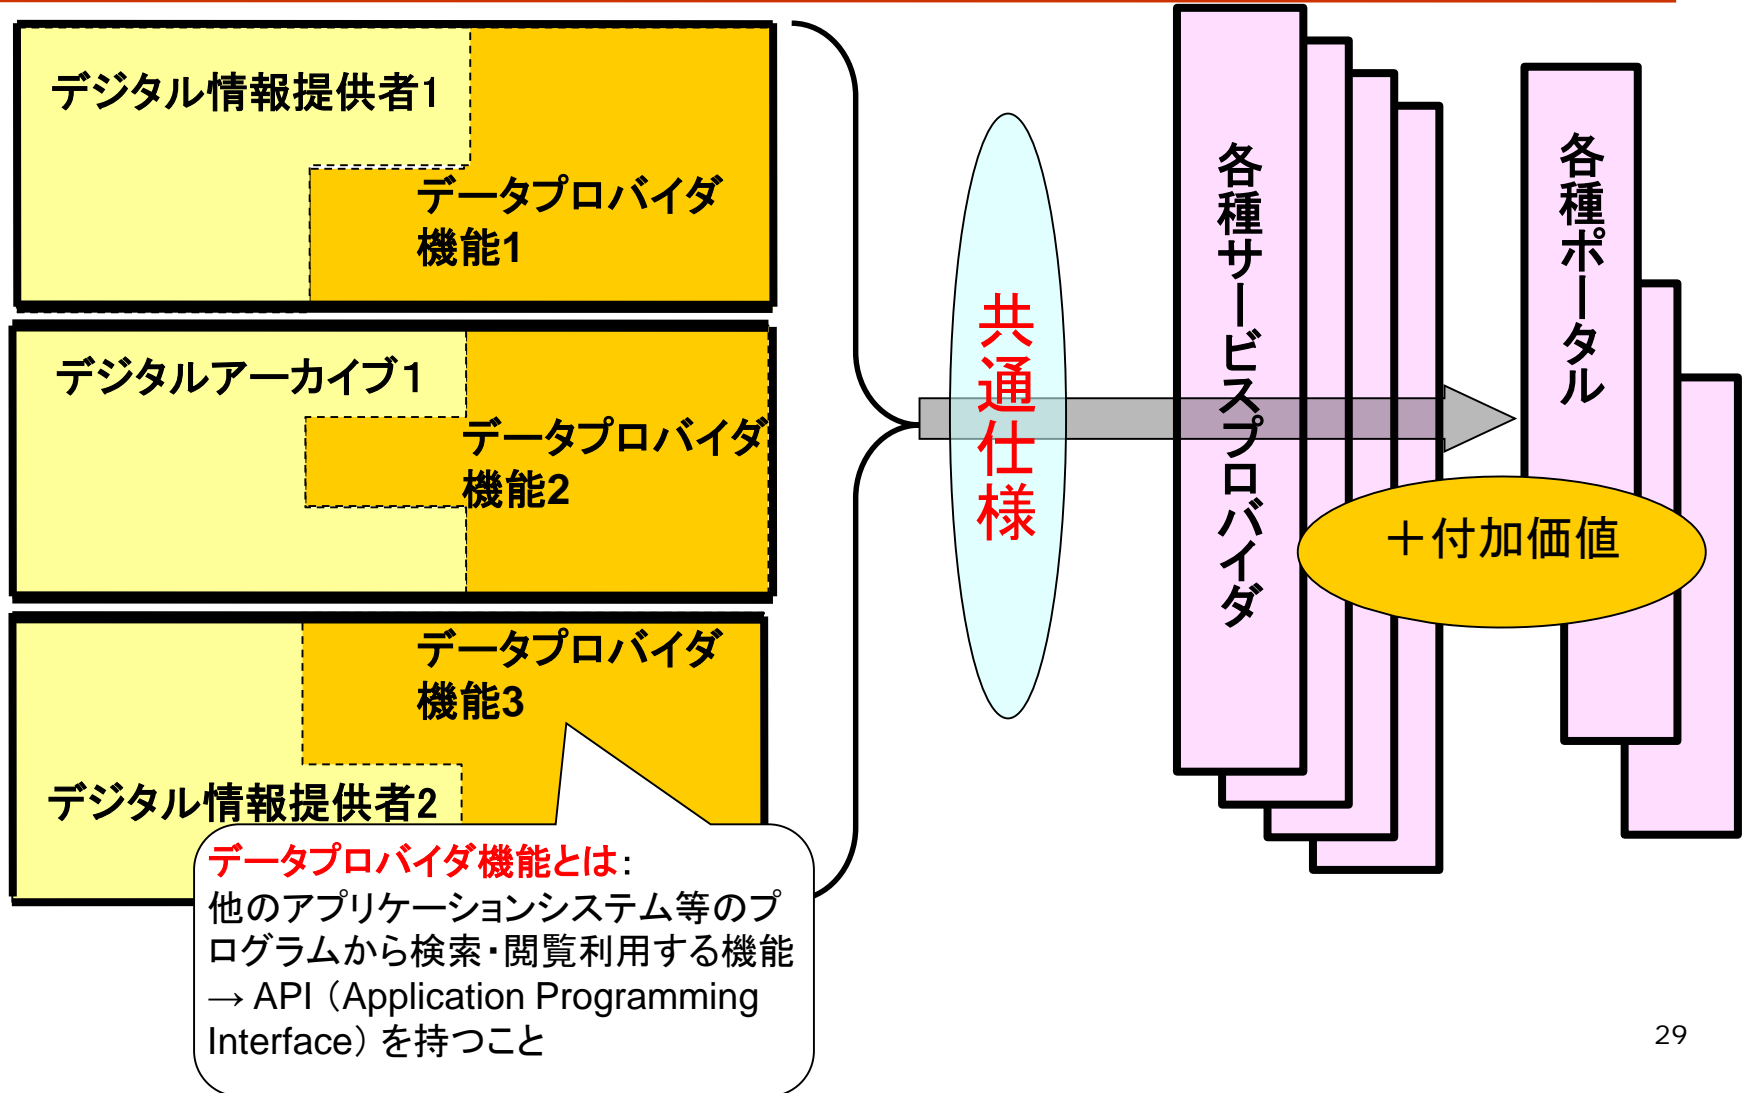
デジタル情報提供者1

データプロバイダ機能1

デジタルアーカイブ1

データプロバイダ機能2

データプロバイダ機能3

デジタル情報提供者2

データプロバイダ機能とは:
他のアプリケーションシステム等のプログラムから検索・閲覧利用する機能
→ API（Application Programming Interface）を持つこと

共通仕様

各種サービスプロバイダ

各種ポータル

＋付加価値

29